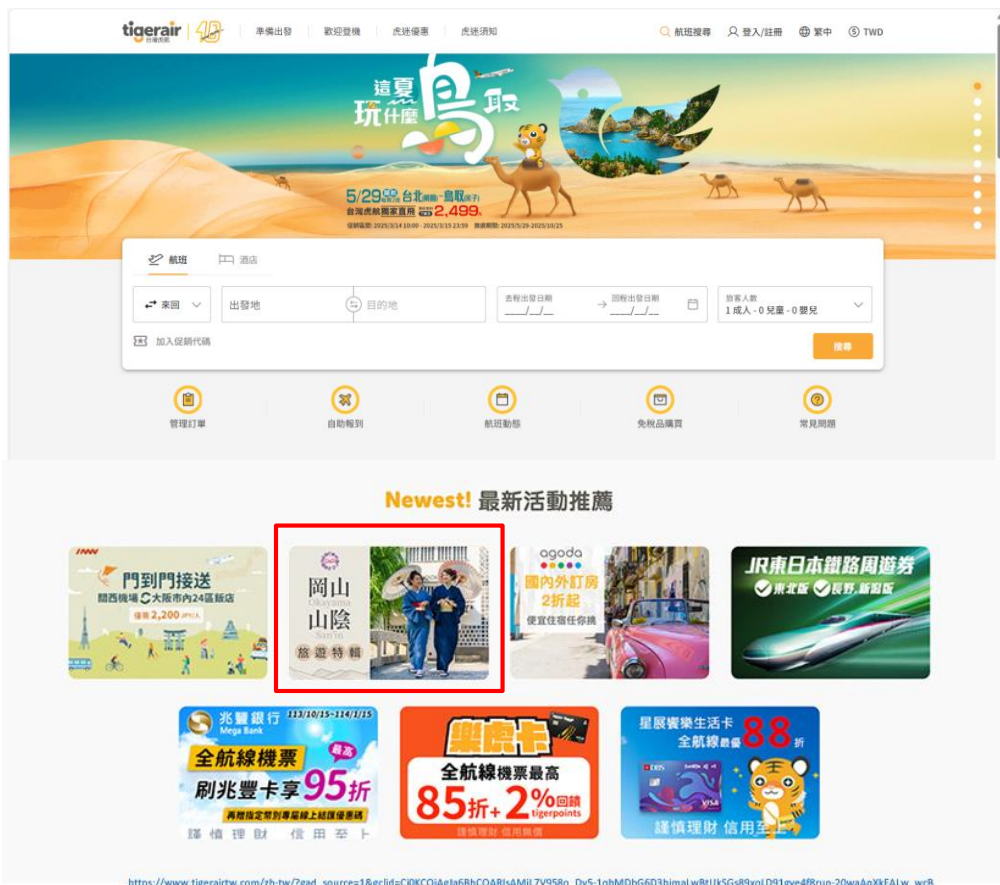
tigerair 台灣虎航 10 | 準備出發 | 歡迎登機 | 虎迷優惠 | 虎迷須知

航班搜尋 登入/註冊 繁中 TWD

這夏 玩什麼 鳥取

5/29 台北(桃園) - 鳥取(米子)
台灣虎航獨家直飛 2,499

促銷期間: 2025/3/14 10:00 - 2025/3/15 23:59 旅遊期間: 2025/5/29-2025/10/25

航班 酒店

來回 出發地 目的地 去程出發日期 __/__/__ 回程出發日期 __/__/__ 旅客人數 1 成人 - 0 兒童 - 0 嬰兒

加入促銷代碼

搜尋

管理訂單 自助報到 航班動態 免稅品購買 常見問題

Newest! 最新活動推薦

門到門接送
關西機場 大阪市內24區飯店
僅需 2,200 JPY/人

岡山 Okayama 山陰 San'in 旅遊特輯

agoda
國內外訂房 2折起
便宜住宿任你挑

JR東日本鐵路周遊券
東北版 長野、新潟版

兆豐銀行 Mega Bank 113/10/15-114/1/15
全航線機票 最高
刷兆豐卡享95折
再贈指定艙別專屬線上組匯優惠碼
謹慎理財 信用至上

樂虎卡
全航線機票最高
85折+2%回饋
tigerpoints
謹慎理財 信用無價

星展賓樂生活卡
全航線最優 88折
謹慎理財 信用至上

https://www.tigerairtw.com/zh-tw/?gad_source=1&gclid=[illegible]